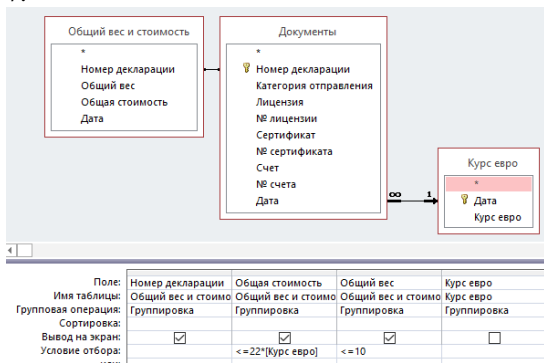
Общий вес и стоимость
*
Номер декларации
Общий вес
Общая стоимость
Дата

Документы
*
Номер декларации
Категория отправления
Лицензия
№ лицензии
Сертификат
№ сертификата
Счет
№ счета
Дата

Курс евро
*
Дата
Курс евро

∞ 1

| Поле: | Номер декларации | Общая стоимость | Общий вес | Курс евро |
|---|---|---|---|---|
| Имя таблицы: | Общий вес и стоимо | Общий вес и стоимо | Общий вес и стоимо | Курс евро |
| Групповая операция: | Группировка | Группировка | Группировка | Группировка |
| Сортировка: | | | | |
| Вывод на экран: | ☑ | ☑ | ☑ | ☐ |
| Условие отбора: | | <=22*[Курс евро] | <=10 | |